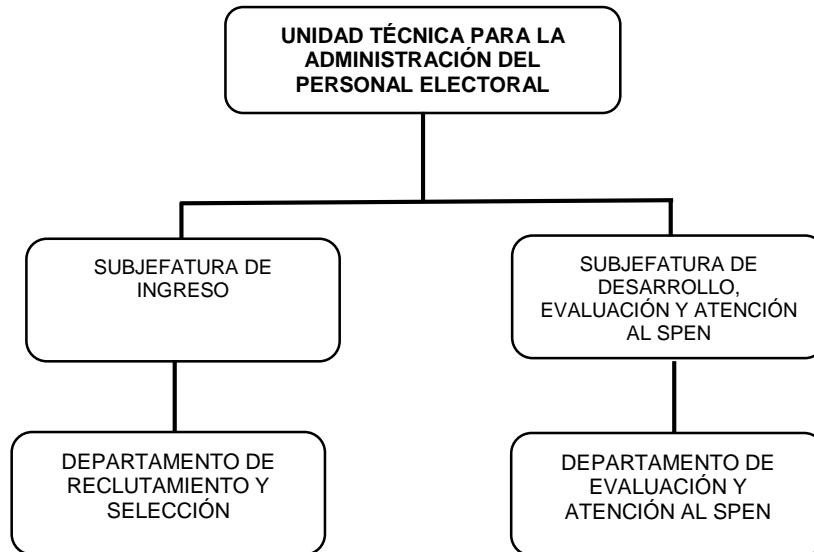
UNIDAD TÉCNICA PARA LA ADMINISTRACIÓN DEL PERSONAL ELECTORAL

SUBJEFATURA DE INGRESO

SUBJEFATURA DE DESARROLLO, EVALUACIÓN Y ATENCIÓN AL SPEN

DEPARTAMENTO DE RECLUTAMIENTO Y SELECCIÓN

DEPARTAMENTO DE EVALUACIÓN Y ATENCIÓN AL SPEN